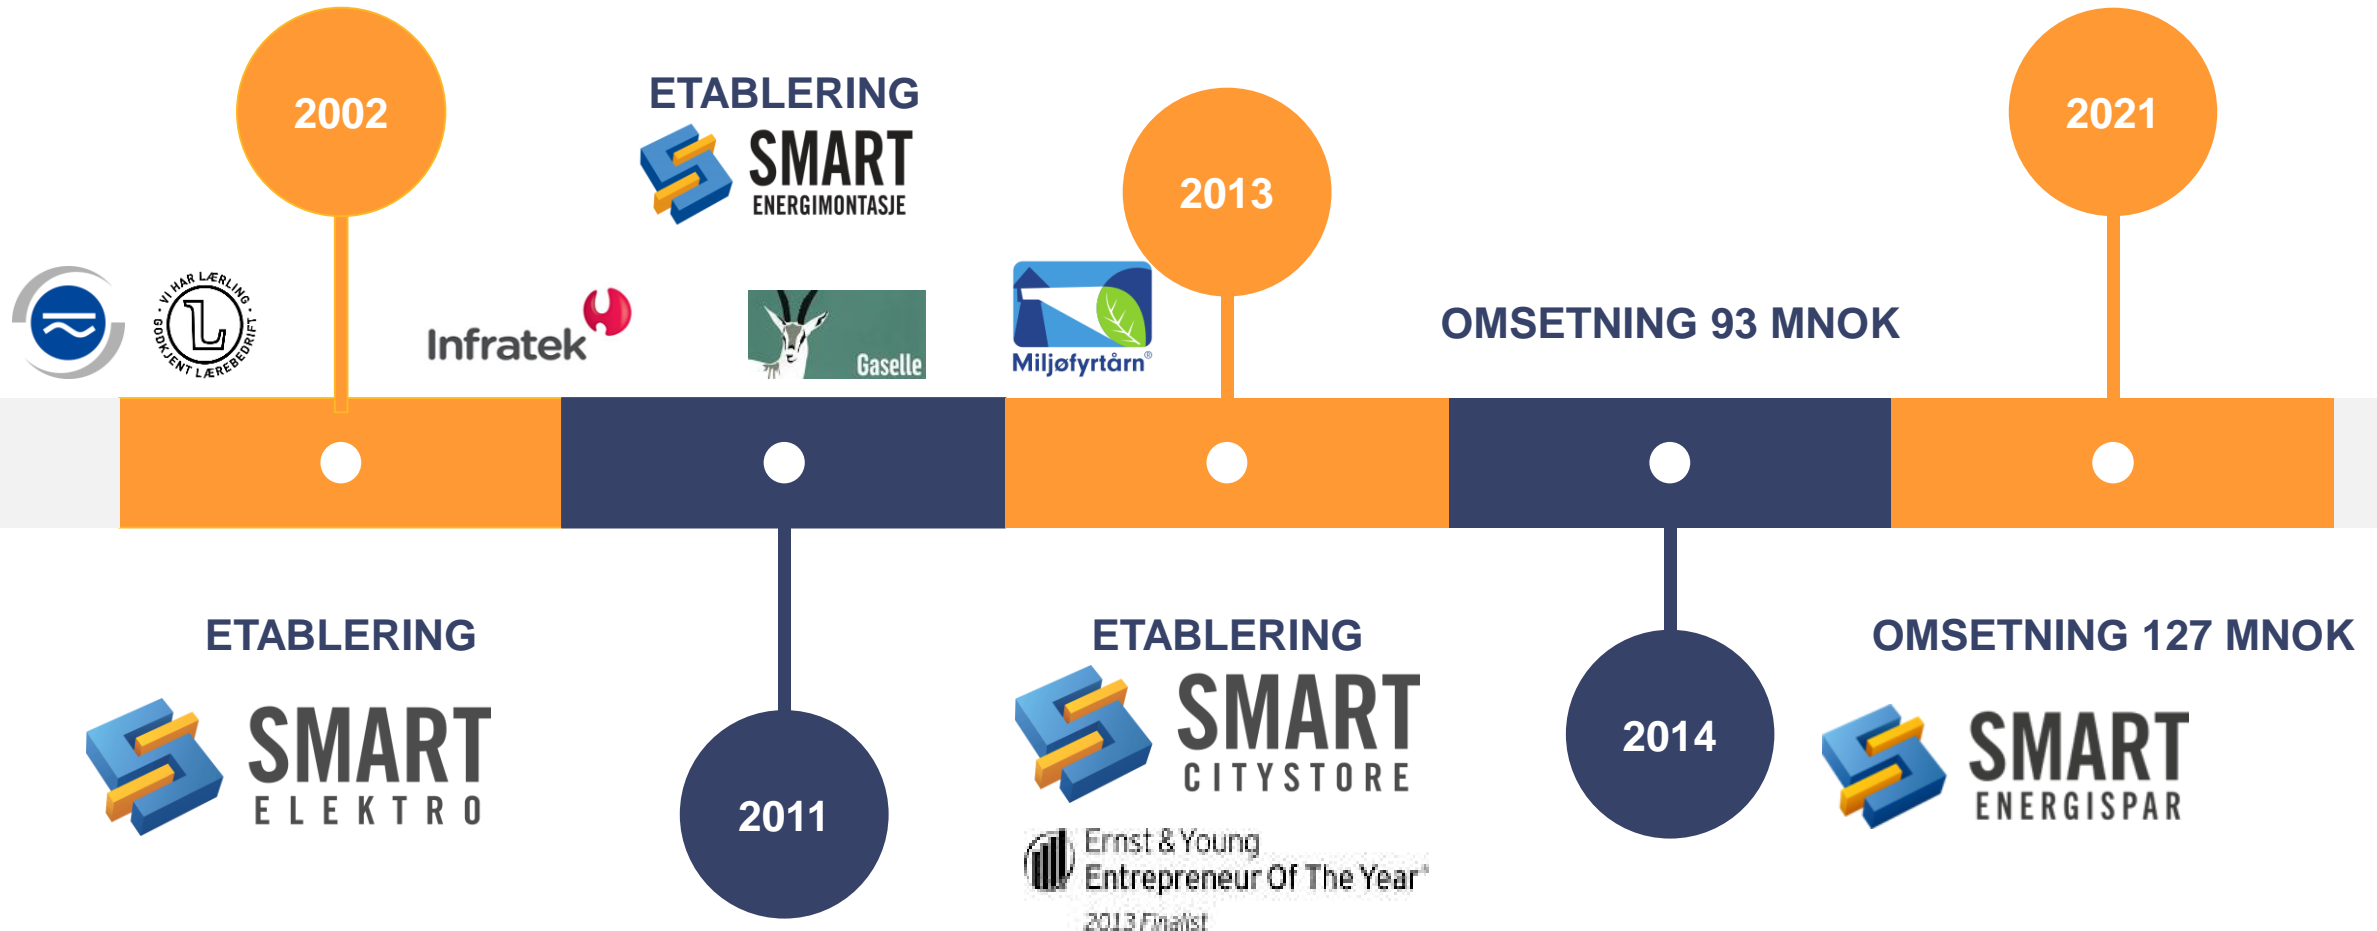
2002

ETABLERING
SMART
ENERGIMONTASJE

2013

2021

VI HAR LÆRLING · GODKJENT LÆREBEDRIFT ·

Infratek

Gaselle

Miljøfyrtårn®

OMSETNING 93 MNOK

ETABLERING
SMART
ELEKTRO

2011

ETABLERING
SMART
CITYSTORE

Ernst & Young
Entrepreneur Of The Year®
2013 Finalist

2014

OMSETNING 127 MNOK
SMART
ENERGISPAR